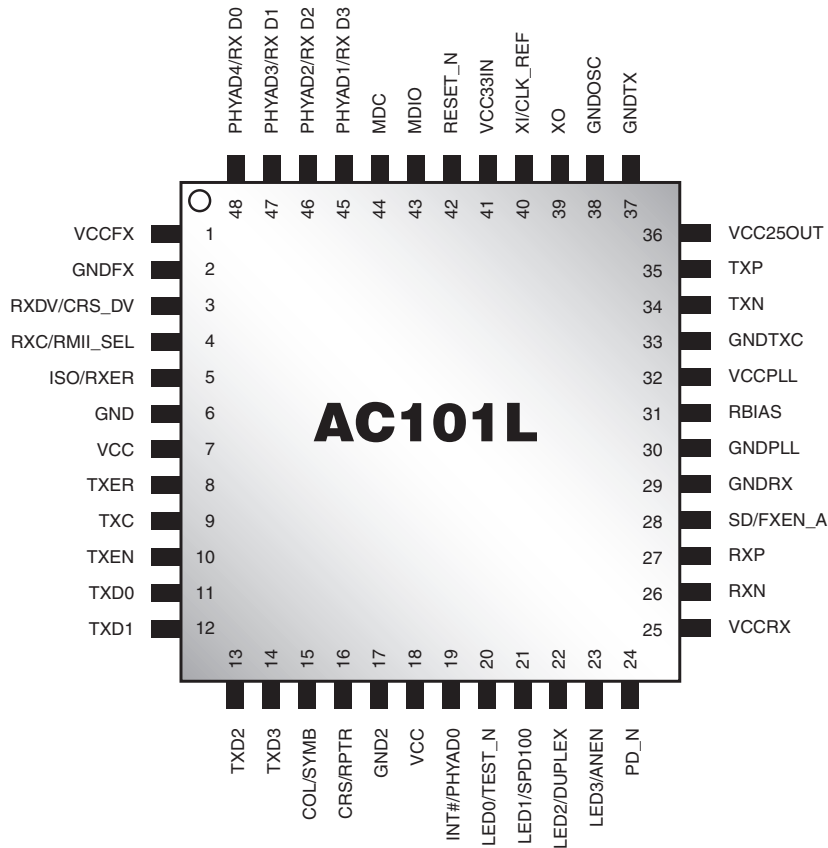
PHYAD4/RX D0
PHYAD3/RX D1
PHYAD2/RX D2
PHYAD1/RX D3
MDC
MDIO
RESET_N
VCC33IN
XI/CLK_REF
XO
GNDOSC
GNDTX

48 47 46 45 44 43 42 41 40 39 38 37

VCCFX 1
GNDFX 2
RXDV/CRS_DV 3
RXC/RMII_SEL 4
ISO/RXER 5
GND 6
VCC 7
TXER 8
TXC 9
TXEN 10
TXD0 11
TXD1 12

AC101L

36 VCC25OUT
35 TXP
34 TXN
33 GNDTXC
32 VCCPLL
31 RBIAS
30 GNDPLL
29 GNDRX
28 SD/FXEN_A
27 RXP
26 RXN
25 VCCRX

13 14 15 16 17 18 19 20 21 22 23 24

TXD2
TXD3
COL/SYMB
CRS/RPTR
GND2
VCC
INT#/PHYAD0
LED0/TEST_N
LED1/SPD100
LED2/DUPLEX
LED3/ANEN
PD_N